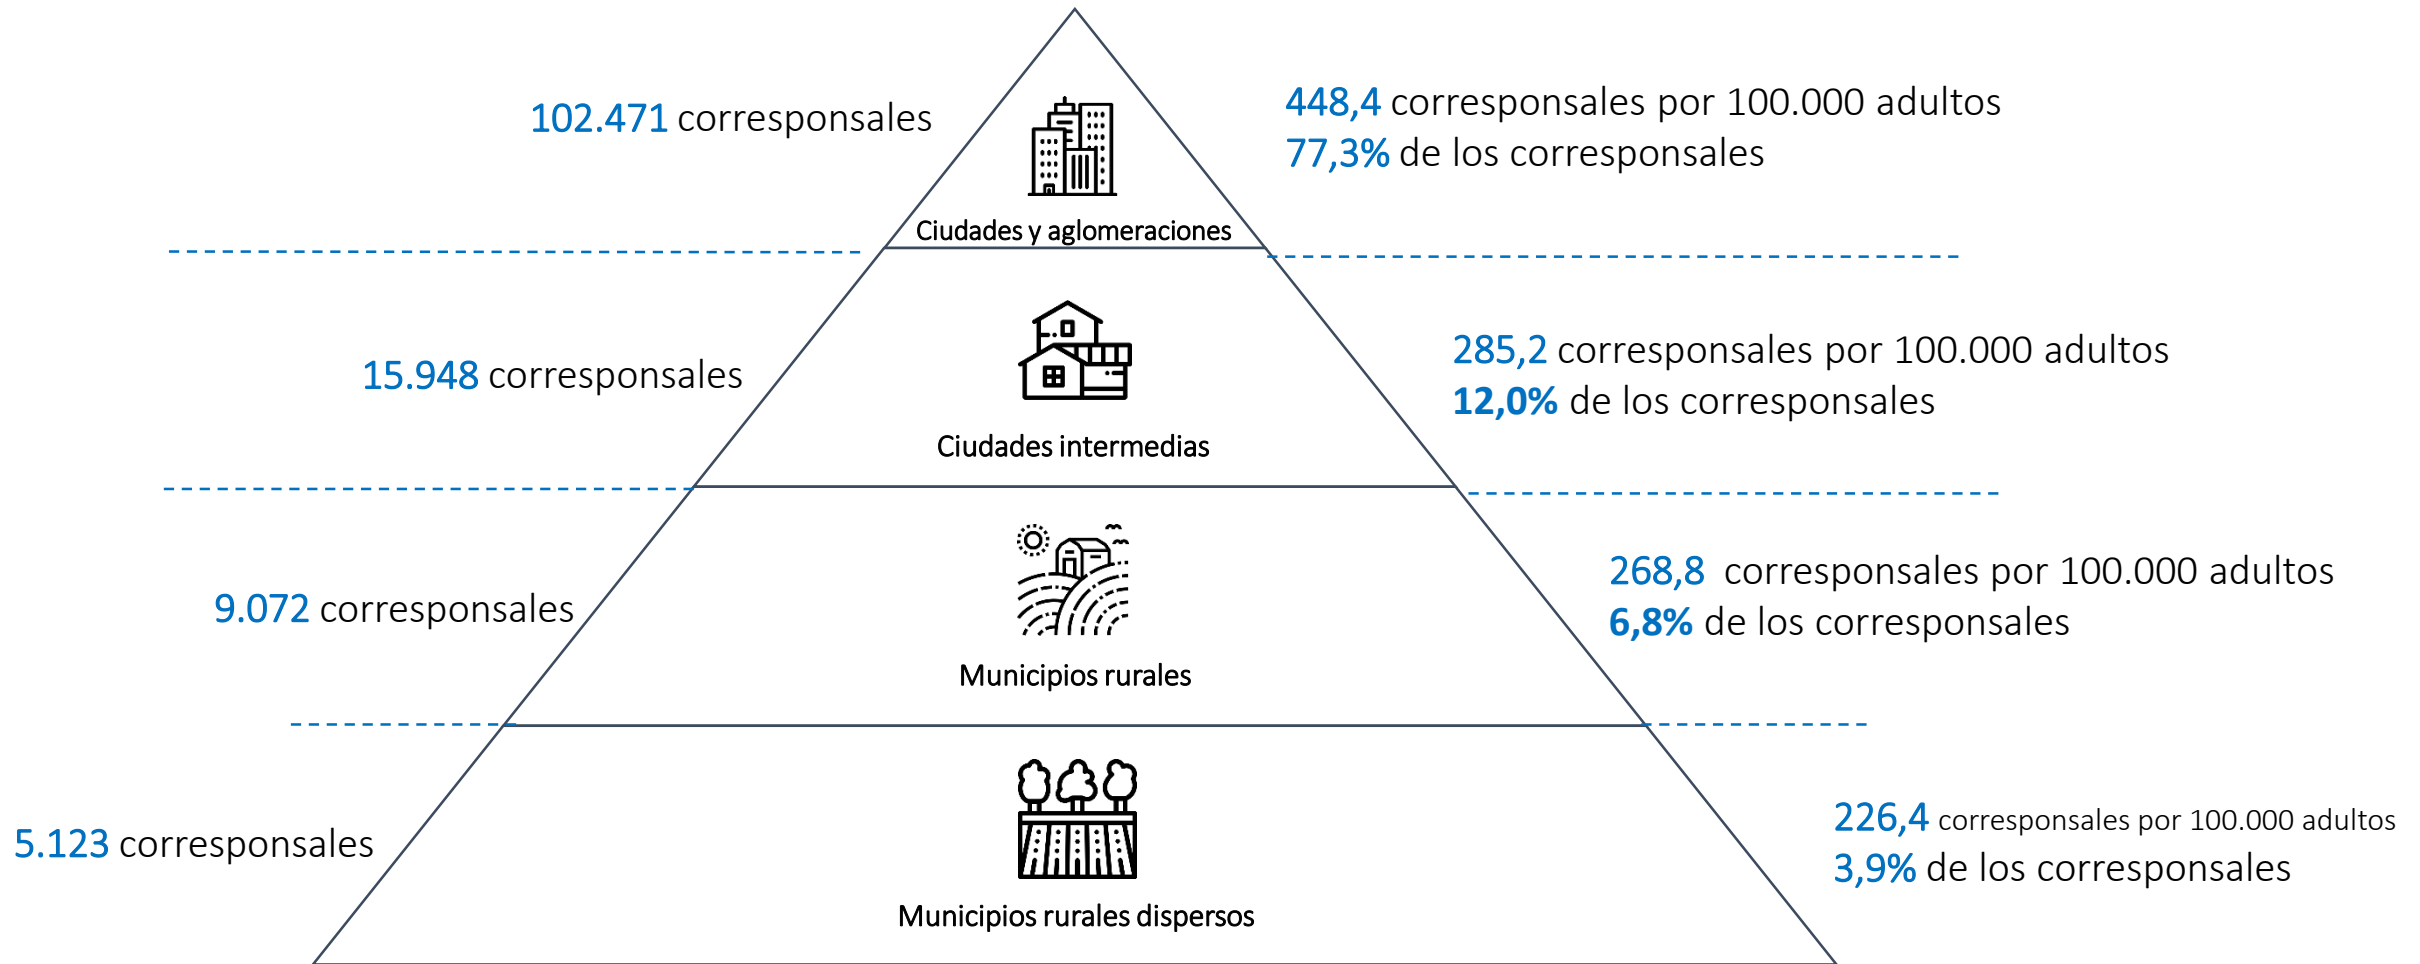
102.471 corresponsales

Ciudades y aglomeraciones

448,4 corresponsales por 100.000 adultos
77,3% de los corresponsales

15.948 corresponsales

Ciudades intermedias

285,2 corresponsales por 100.000 adultos
12,0% de los corresponsales

9.072 corresponsales

Municipios rurales

268,8 corresponsales por 100.000 adultos
6,8% de los corresponsales

5.123 corresponsales

Municipios rurales dispersos

226,4 corresponsales por 100.000 adultos
3,9% de los corresponsales